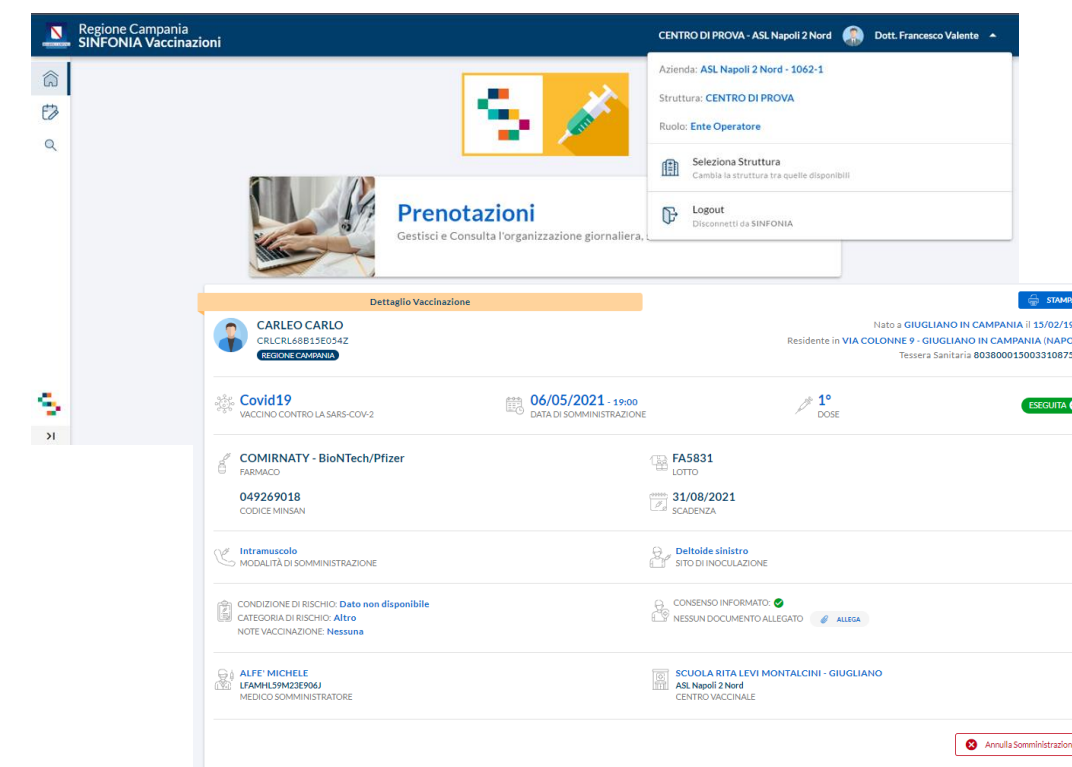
Regione Campania
SINFONIA Vaccinazioni

CENTRO DI PROVA - ASL Napoli 2 Nord Dott. Francesco Valente

Azienda: ASL Napoli 2 Nord - 1062-1

Struttura: CENTRO DI PROVA

Ruolo: Ente Operatore

Seleziona Struttura
Cambia la struttura tra quelle disponibili

Logout
Disconnetti da SINFONIA

Prenotazioni
Gestisci e Consulta l'organizzazione giornaliera, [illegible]

Dettaglio Vaccinazione

STAMP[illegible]

CARLEO CARLO
CRLCRL68B15E054Z
REGIONE CAMPANIA

Nato a GIUGLIANO IN CAMPANIA il 15/02/19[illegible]
Residente in VIA COLONNE 9 - GIUGLIANO IN CAMPANIA (NAPO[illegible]
Tessera Sanitaria 80380001500331087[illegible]

Covid19
VACCINO CONTRO LA SARS-COV-2

06/05/2021 - 19:00
DATA DI SOMMINISTRAZIONE

1°
DOSE

ESEGUITA

COMIRNATY - BioNTech/Pfizer
FARMACO

FA5831
LOTTO

049269018
CODICE MINSAN

31/08/2021
SCADENZA

Intramuscolo
MODALITÀ DI SOMMINISTRAZIONE

Deltoide sinistro
SITO DI INOCULAZIONE

CONDIZIONE DI RISCHIO: Dato non disponibile
CATEGORIA DI RISCHIO: Altro
NOTE VACCINAZIONE: Nessuna

CONSENSO INFORMATO:
NESSUN DOCUMENTO ALLEGATO ALLEGA

ALFE' MICHELE
LFAMHL59M23E906J
MEDICO SOMMINISTRATORE

SCUOLA RITA LEVI MONTALCINI - GIUGLIANO
ASL Napoli 2 Nord
CENTRO VACCINALE

Annulla Somministrazion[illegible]